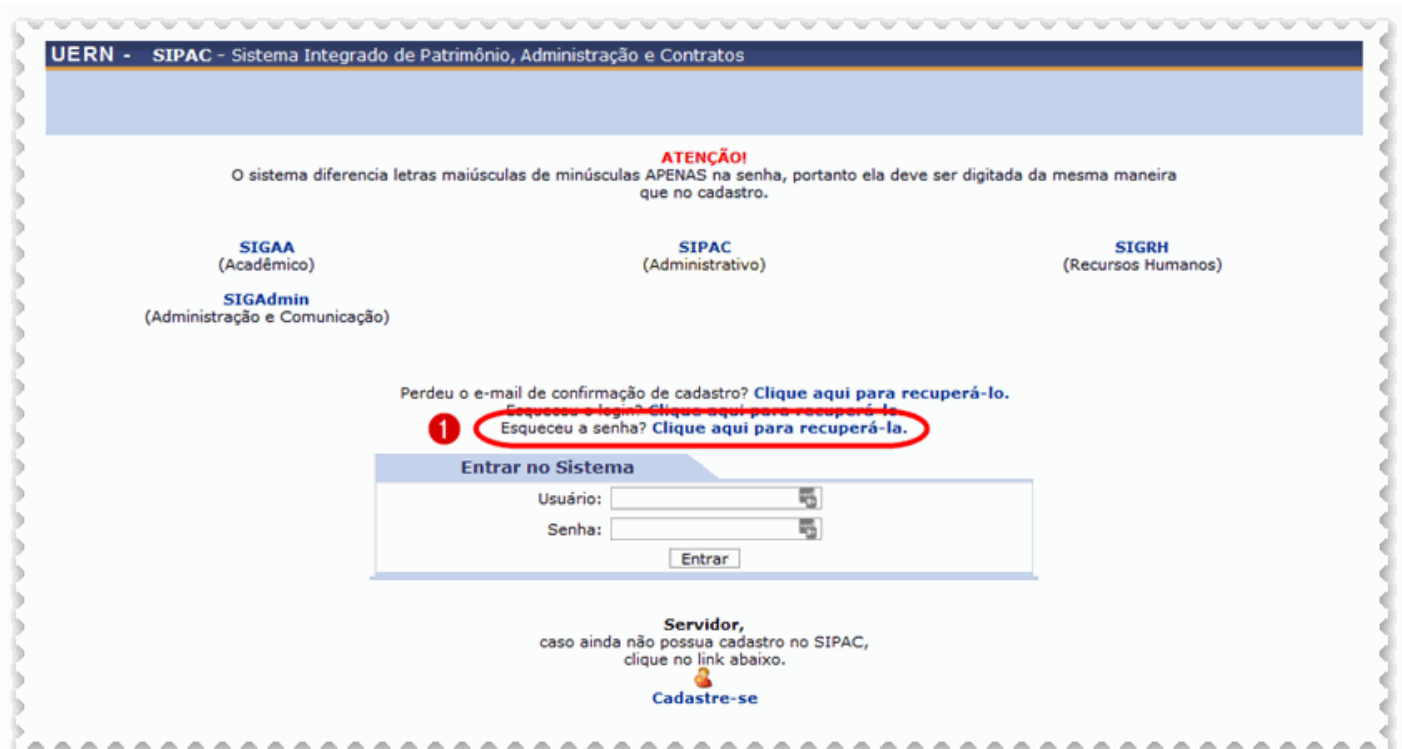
UERN - SIPAC - Sistema Integrado de Patrimônio, Administração e Contratos

ATENÇÃO!
O sistema diferencia letras maiúsculas de minúsculas APENAS na senha, portanto ela deve ser digitada da mesma maneira que no cadastro.

SIGAA
(Acadêmico)

SIPAC
(Administrativo)

SIGRH
(Recursos Humanos)

SIGAdmin
(Administração e Comunicação)

Perdeu o e-mail de confirmação de cadastro? Clique aqui para recuperá-lo.
Esqueceu o login? Clique aqui para recuperá-lo.
1 Esqueceu a senha? Clique aqui para recuperá-la.

Entrar no Sistema
Usuário:
Senha:
Entrar

Servidor,
caso ainda não possua cadastro no SIPAC,
clique no link abaixo.
Cadastre-se